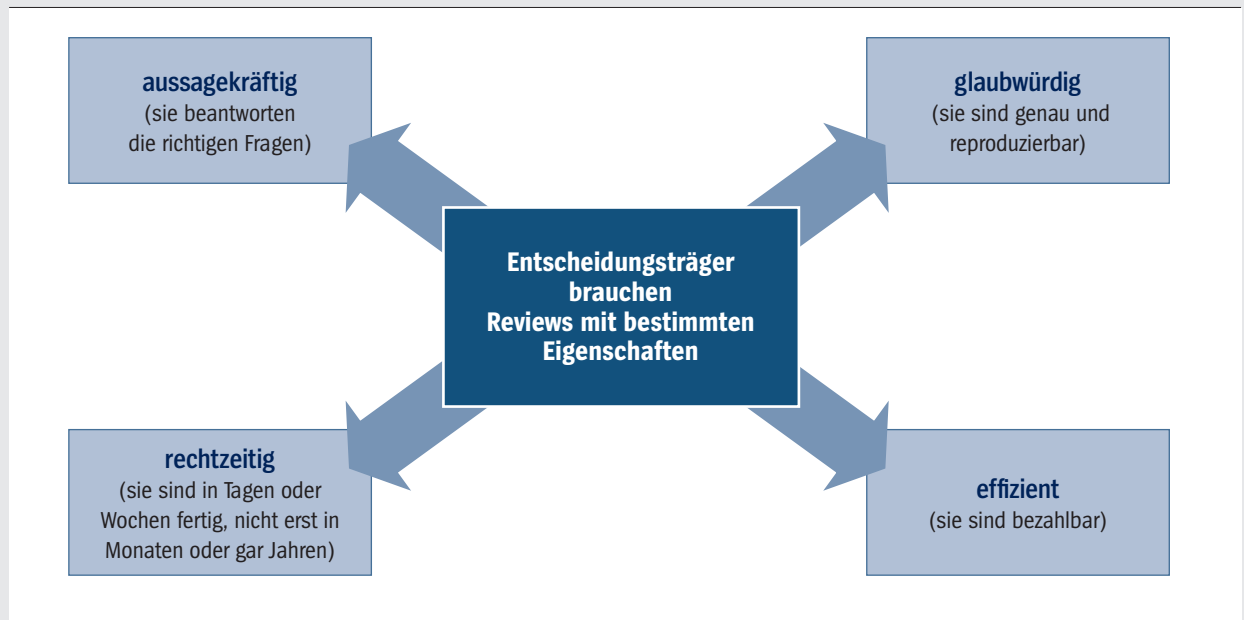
aussagekräftig
(sie beantworten die richtigen Fragen)

glaubwürdig
(sie sind genau und reproduzierbar)

Entscheidungsträger brauchen Reviews mit bestimmten Eigenschaften

rechtzeitig
(sie sind in Tagen oder Wochen fertig, nicht erst in Monaten oder gar Jahren)

effizient
(sie sind bezahlbar)